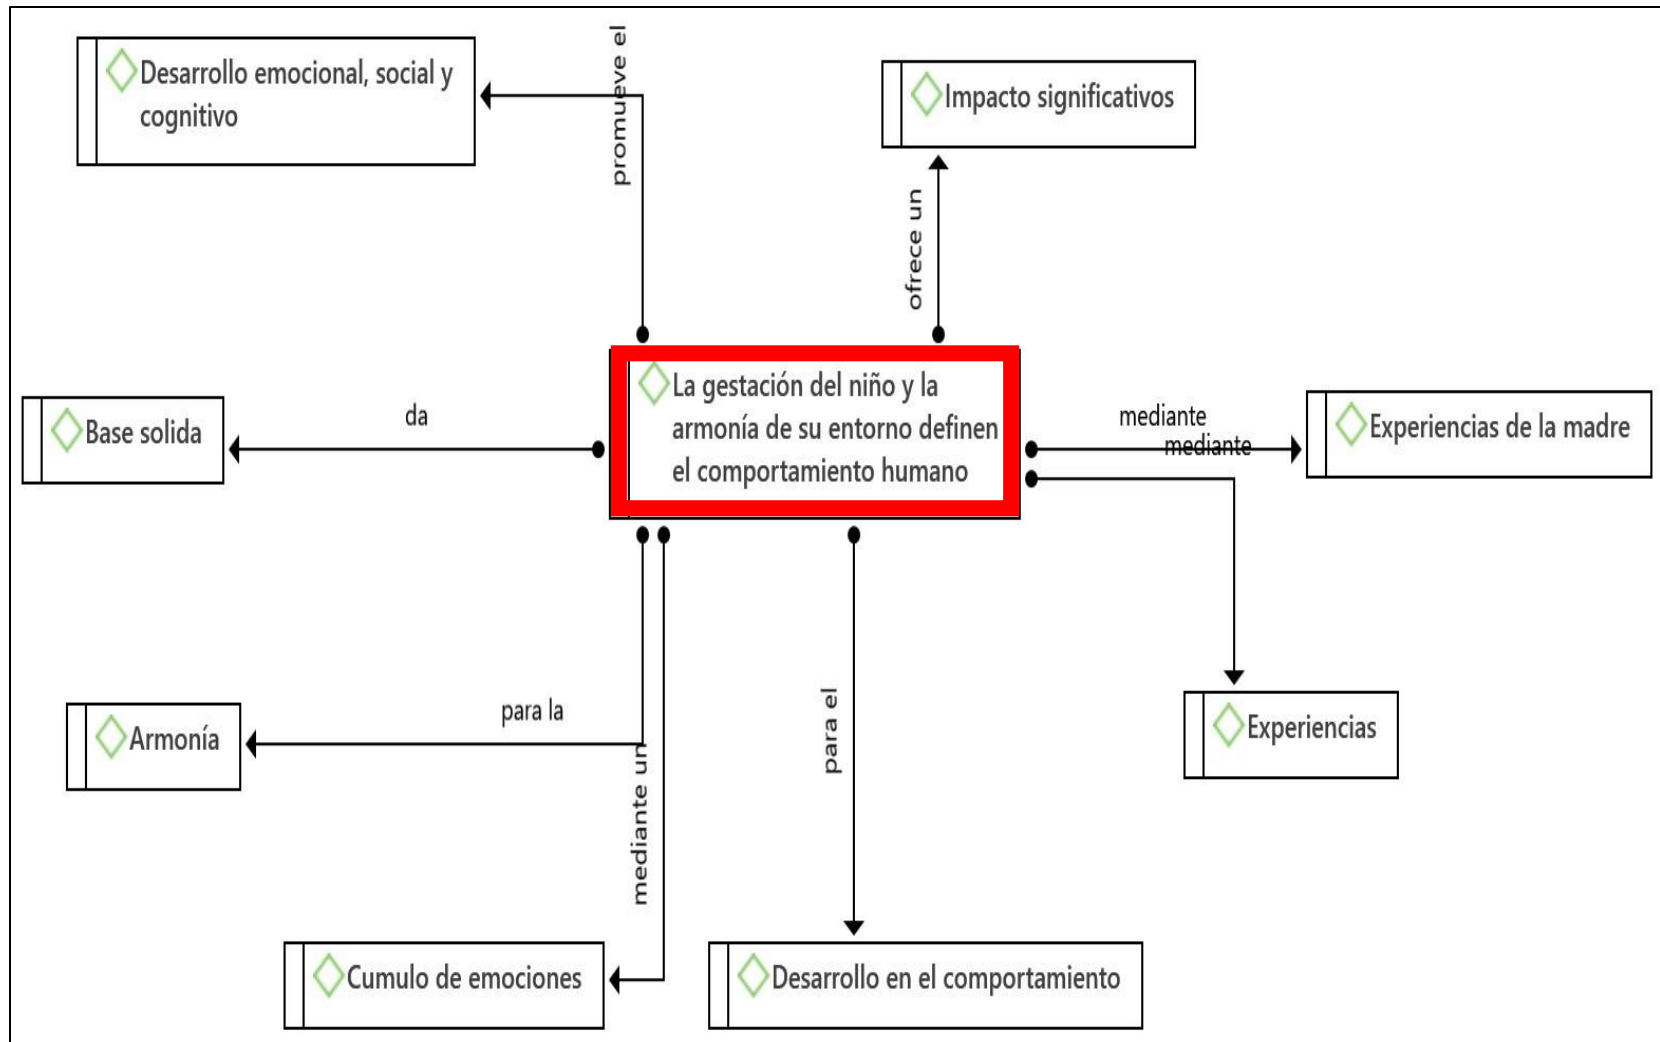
Desarrollo emocional, social y cognitivo

promueve el

Impacto significativos

ofrece un

Base solida

da

La gestación del niño y la armonía de su entorno definen el comportamiento humano

mediante

mediante

Experiencias de la madre

Experiencias

Armonía

para la

mediante un

para el

Cumulo de emociones

Desarrollo en el comportamiento